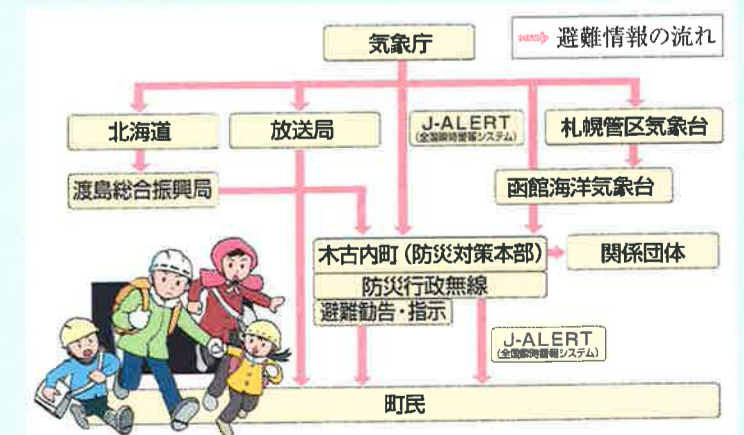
避難情報の流れ

気象庁

北海道

放送局

J-ALERT
(全国瞬時警報システム)

札幌管区気象台

渡島総合振興局

函館海洋気象台

木古内町(防災対策本部)

関係団体

防災行政無線

避難勧告・指示

J-ALERT
(全国瞬時警報システム)

町民